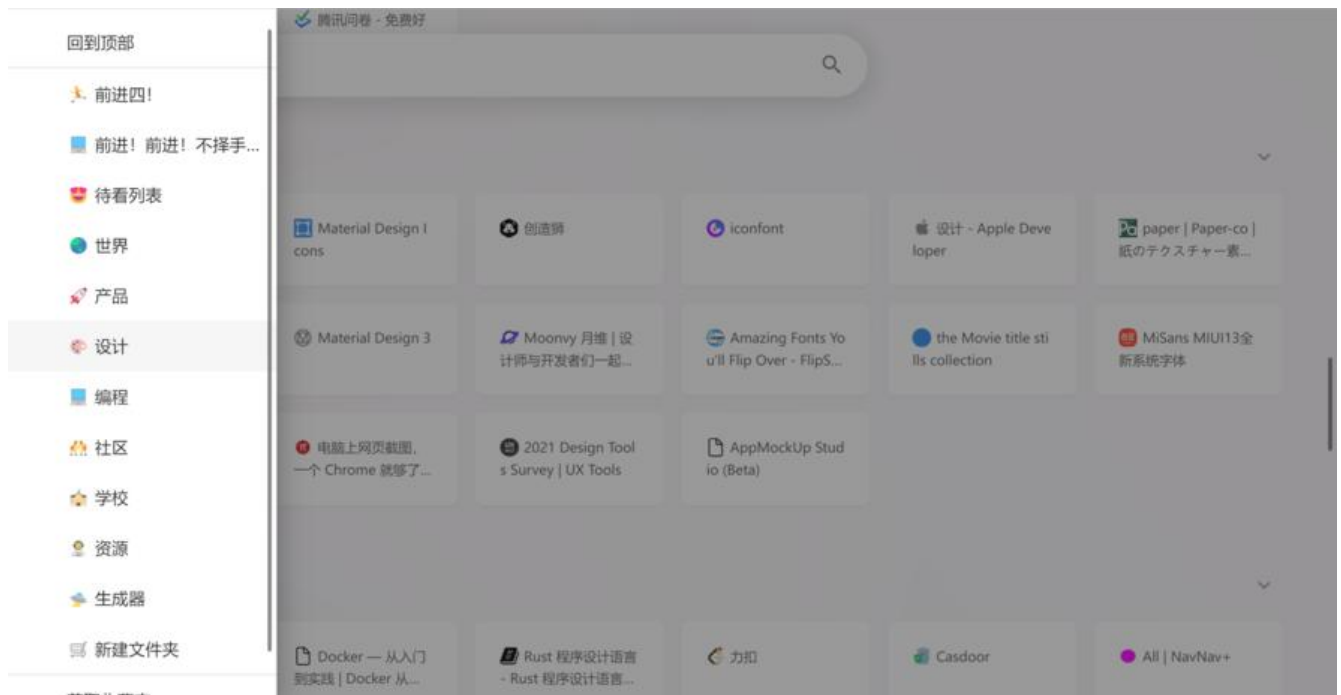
回到顶部

前进四!

前进！前进！不择手...

待看列表

世界

产品

设计

编程

社区

学校

资源

生成器

新建文件夹

腾讯问卷 - 免费好

Material Design Icons

创造狮

iconfont

设计 - Apple Developer

paper | Paper-co | 紙のテクスチャー素...

Material Design 3

Moonvy 月维 | 设计师与开发者们一起...

Amazing Fonts You'll Flip Over - FlipS...

the Movie title stills collection

MiSans MIUI13全新系统字体

电脑上网页截图，一个 Chrome 就够了...

2021 Design Tools Survey | UX Tools

AppMockUp Studio (Beta)

Docker — 从入门到实践 | Docker 从...

Rust 程序设计语言 - Rust 程序设计语言...

力扣

Casdoor

All | NavNav+